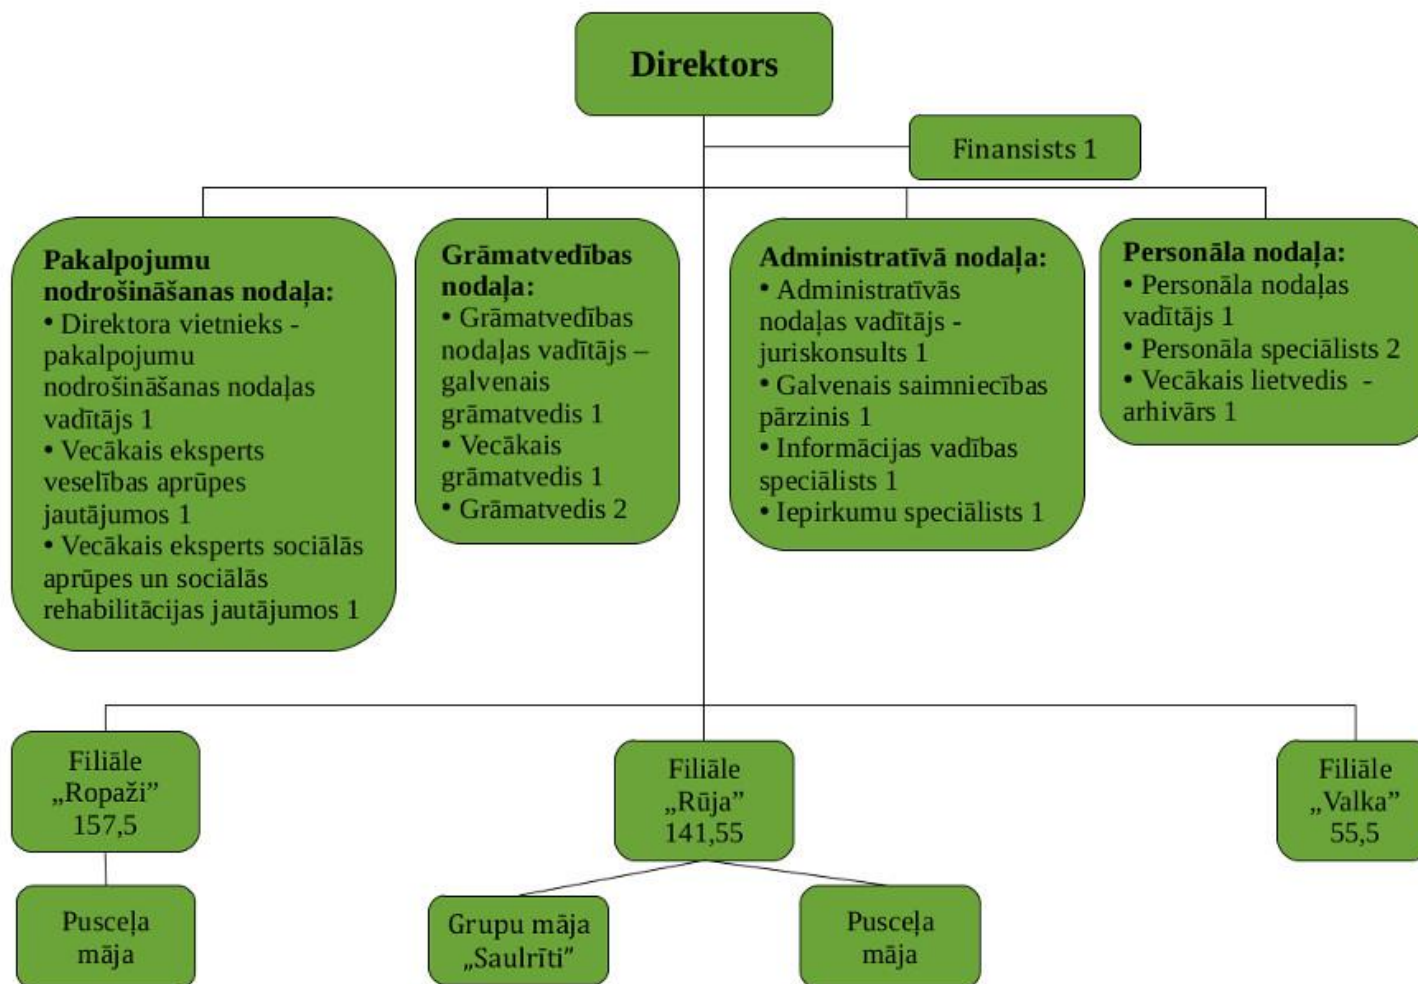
Direktors

Finansists 1

**Pakalpojumu nodrošināšanas nodaļa:**
• Direktora vietnieks - pakalpojumu nodrošināšanas nodaļas vadītājs 1
• Vecākais eksperts veselības aprūpes jautājumos 1
• Vecākais eksperts sociālās aprūpes un sociālās rehabilitācijas jautājumos 1

**Grāmatvedības nodaļa:**
• Grāmatvedības nodaļas vadītājs – galvenais grāmatvedis 1
• Vecākais grāmatvedis 1
• Grāmatvedis 2

**Administratīvā nodaļa:**
• Administratīvās nodaļas vadītājs - juriskonsults 1
• Galvenais saimniecības pārzinis 1
• Informācijas vadības speciālists 1
• Iepirkumu speciālists 1

**Personāla nodaļa:**
• Personāla nodaļas vadītājs 1
• Personāla speciālists 2
• Vecākais lietvedis - arhivārs 1

Filiāle „Ropaži” 157,5

Filiāle „Rūja” 141,55

Filiāle „Valka” 55,5

Pusceļa māja

Grupu māja „Saulrīti”

Pusceļa māja